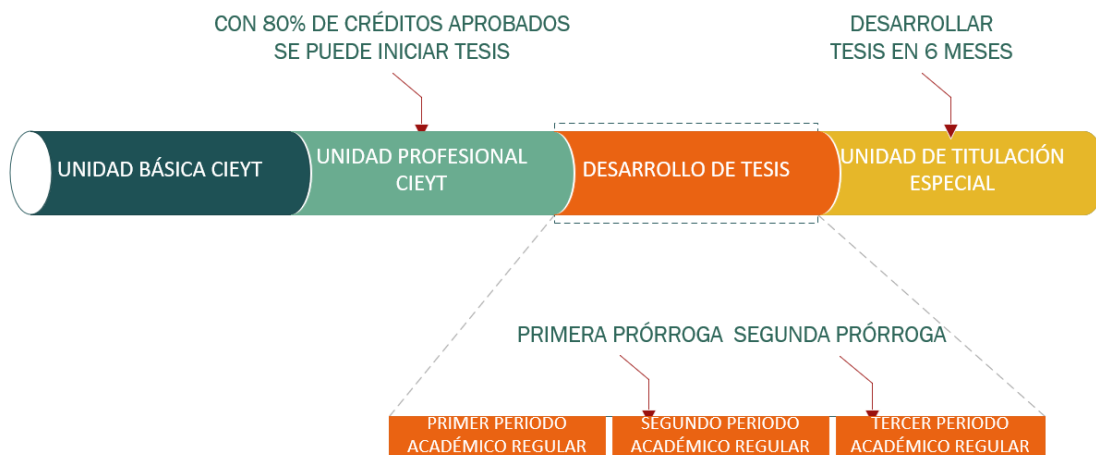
CON 80% DE CRÉDITOS APROBADOS
SE PUEDE INICIAR TESIS

DESARROLLAR
TESIS EN 6 MESES

UNIDAD BÁSICA CIEYT

UNIDAD PROFESIONAL CIEYT

DESARROLLO DE TESIS

UNIDAD DE TITULACIÓN ESPECIAL

PRIMERA PRÓRROGA SEGUNDA PRÓRROGA

PRIMER PERIODO ACADÉMICO REGULAR

SEGUNDO PERIODO ACADÉMICO REGULAR

TERCER PERIODO ACADÉMICO REGULAR